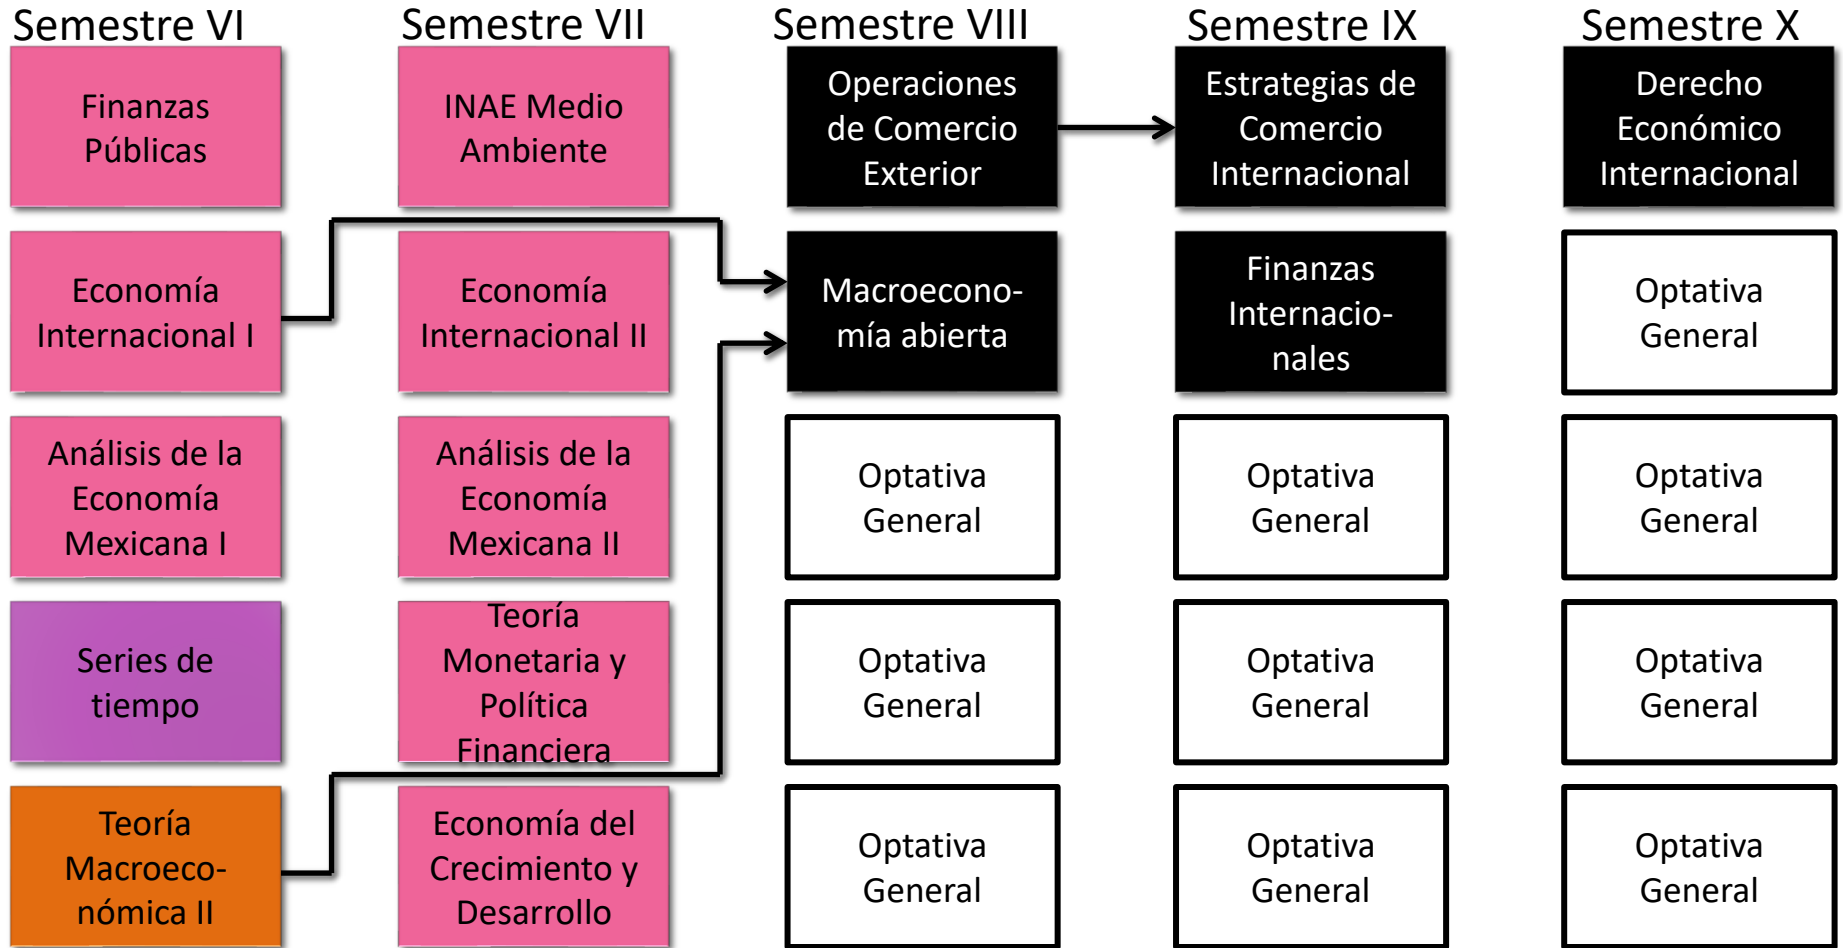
Semestre VI

Finanzas Públicas

Economía Internacional I

Análisis de la Economía Mexicana I

Series de tiempo

Teoría Macroeconómica II

Semestre VII

INAE Medio Ambiente

Economía Internacional II

Análisis de la Economía Mexicana II

Teoría Monetaria y Política Financiera

Economía del Crecimiento y Desarrollo

Semestre VIII

Operaciones de Comercio Exterior

Macroeconomía abierta

Optativa General

Optativa General

Optativa General

Semestre IX

Estrategias de Comercio Internacional

Finanzas Internacionales

Optativa General

Optativa General

Optativa General

Semestre X

Derecho Económico Internacional

Optativa General

Optativa General

Optativa General

Optativa General